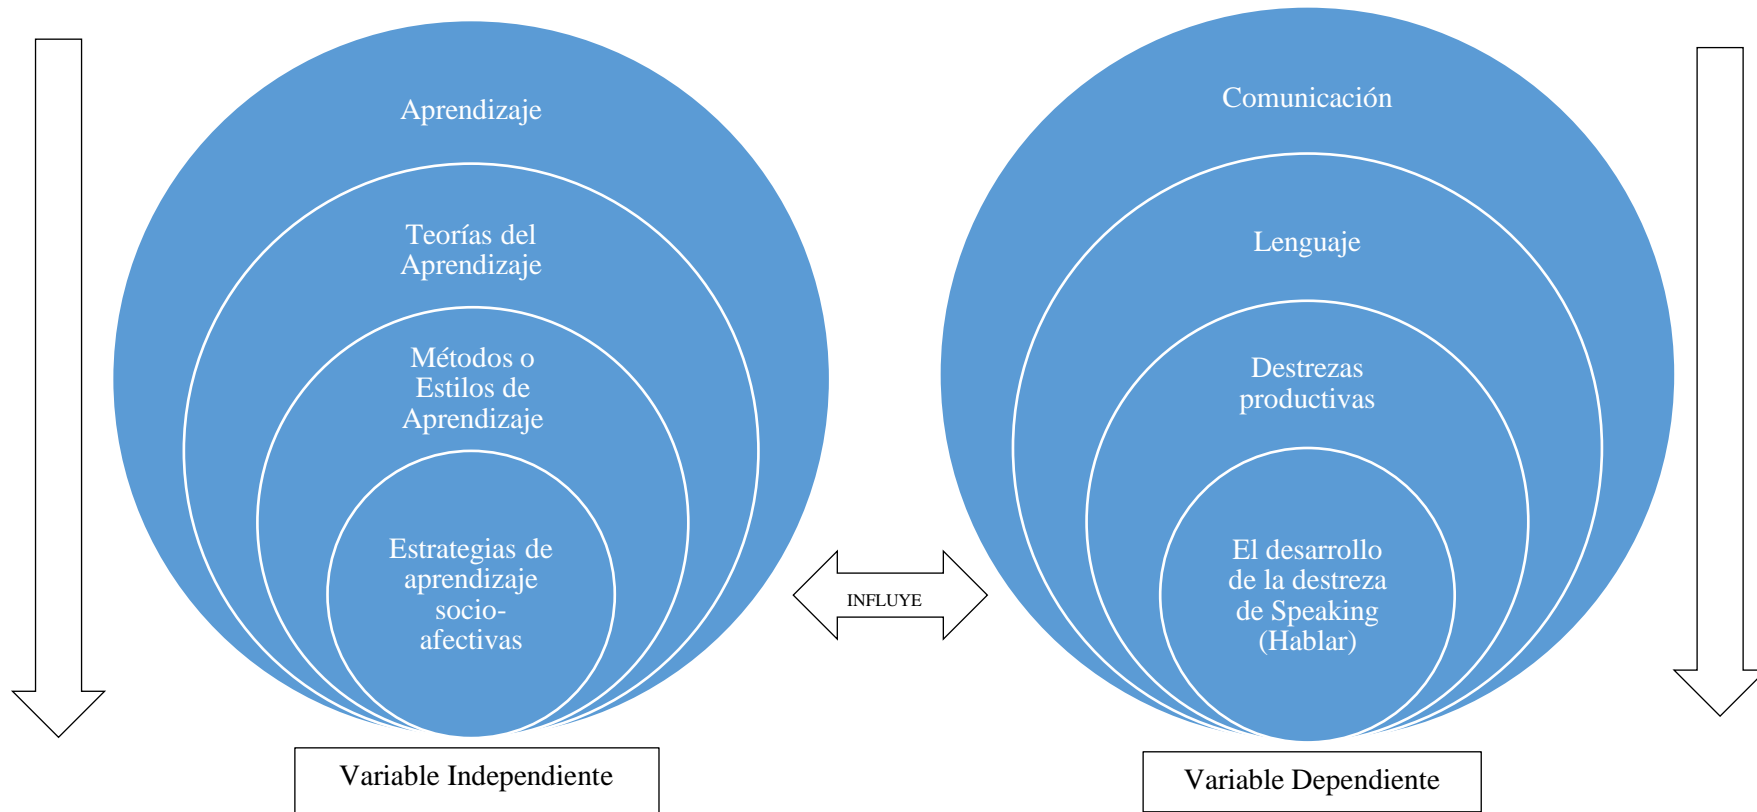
Aprendizaje

Teorías del Aprendizaje

Métodos o Estilos de Aprendizaje

Estrategias de aprendizaje socio-afectivas

Variable Independiente

INFLUYE

Comunicación

Lenguaje

Destrezas productivas

El desarrollo de la destreza de Speaking (Hablar)

Variable Dependiente